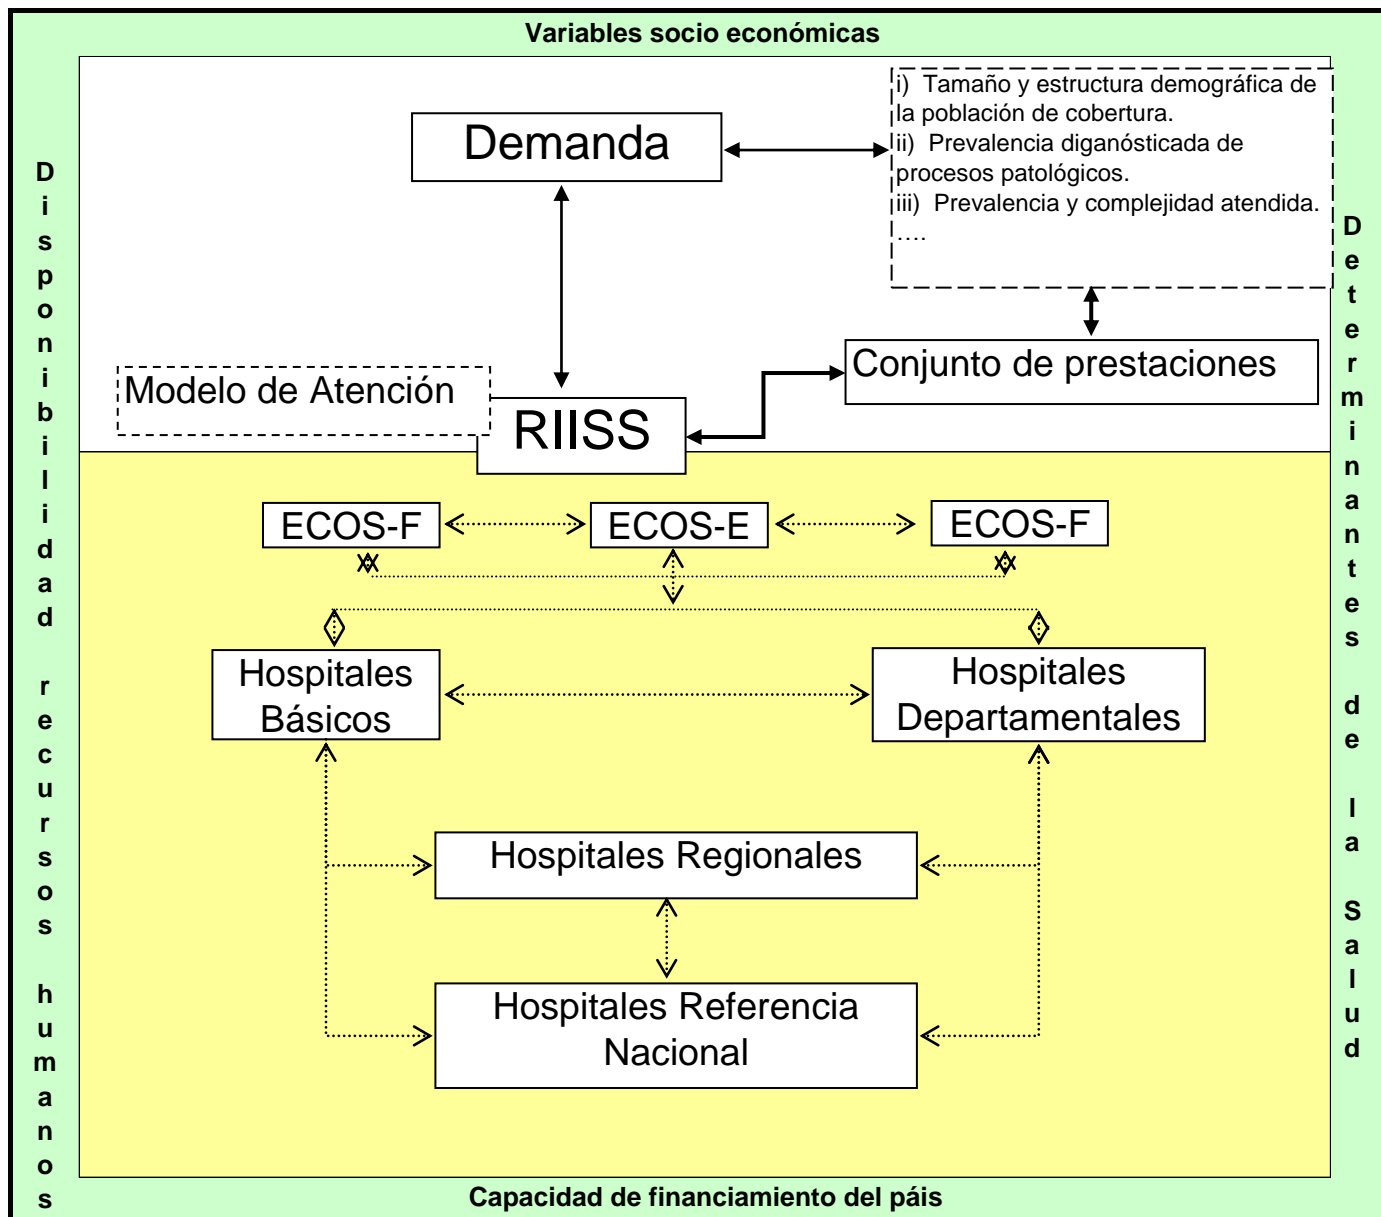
Variables socio económicas

Disponibilidad recursos humanos

Determinantes de la Salud

Demanda

i) Tamaño y estructura demográfica de la población de cobertura.
ii) Prevalencia diganósticada de procesos patológicos.
iii) Prevalencia y complejidad atendida.
….

Modelo de Atención

RIISS

Conjunto de prestaciones

ECOS-F

ECOS-E

ECOS-F

Hospitales Básicos

Hospitales Departamentales

Hospitales Regionales

Hospitales Referencia Nacional

Capacidad de financiamiento del páis